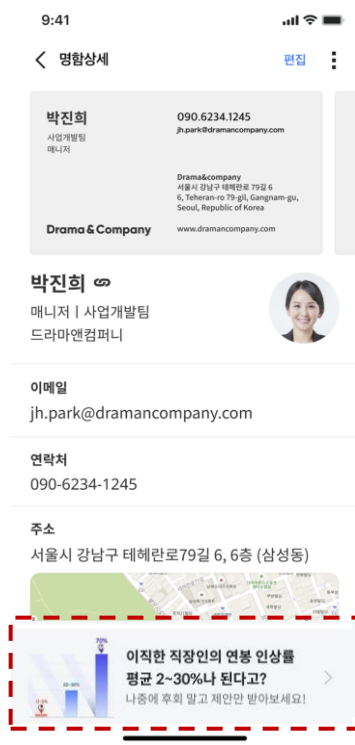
9:41

명함상세

편집

박진희
사업개발팀
매니저

090.6234.1245
jh.park@dramancompany.com

Drama&company
서울시 강남구 테헤란로 79길 6
6, Teheran-ro 79-gil, Gangnam-gu, Seoul, Republic of Korea

Drama & Company

www.dramancompany.com

박진희
매니저 | 사업개발팀
드라마앤컴퍼니

이메일
jh.park@dramancompany.com

연락처
090-6234-1245

주소
서울시 강남구 테헤란로79길 6, 6층 (삼성동)

70%
20~30%
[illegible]

이직한 직장인의 연봉 인상률
평균 2~30%나 된다고?
나중에 후회 말고 제안만 받아보세요!